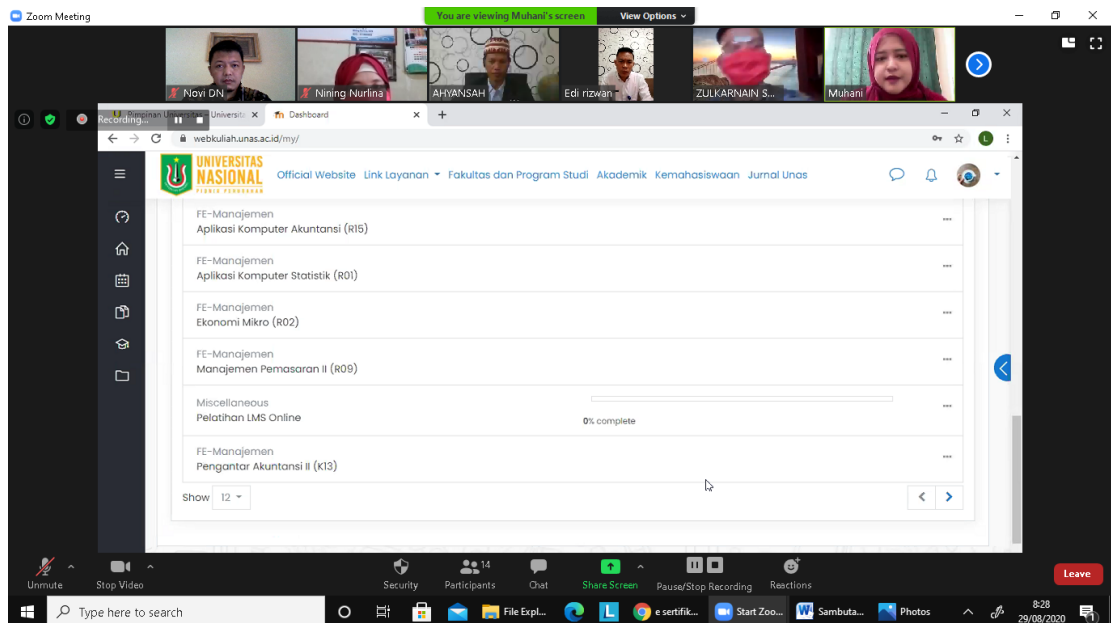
Zoom Meeting

You are viewing Muhani's screen

View Options

Novi DN

Nining Nurlina

AHYANSAH

Edi rizwan

ZULKARNAIN S...

Muhani

Recording...

Pimpinan Universitas Universitas

Dashboard

webkuliah.unas.ac.id/my/

UNIVERSITAS NASIONAL

Official Website Link Layanan Fakultas dan Program Studi Akademik Kemahasiswaan Jurnal Unas

FE-Manajemen
Aplikasi Komputer Akuntansi (R15)

FE-Manajemen
Aplikasi Komputer Statistik (R01)

FE-Manajemen
Ekonomi Mikro (R02)

FE-Manajemen
Manajemen Pemasaran II (R09)

Miscellaneous
Pelatihan LMS Online

0% complete

FE-Manajemen
Pengantar Akuntansi II (K13)

Show 12

Unmute

Stop Video

Security

14
Participants

Chat

Share Screen

Pause/Stop Recording

Reactions

Leave

Type here to search

File Expl...

e sertifik...

Start Zoo...

Sambuta...

Photos

8:28
29/08/2020